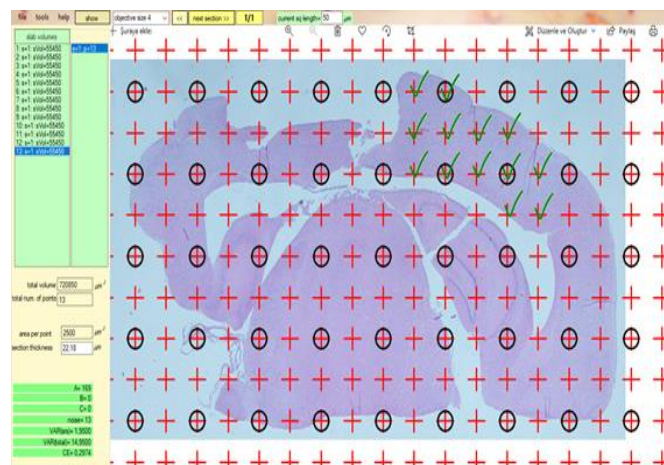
file tools help show objective size 4 << next section >> 1/1 current sq length= 50 $\mu m$

Şuraya ekle: Düzenle ve Oluştur Paylaş

slab volumes
1 n=1: sVol=55450
2 n=1: sVol=55450
3 n=1: sVol=55450
4 n=1: sVol=55450
5 n=1: sVol=55450
6 n=1: sVol=55450
7 n=1: sVol=55450
8 n=1: sVol=55450
9 n=1: sVol=55450
10 n=1: sVol=55450
11 n=1: sVol=55450
12 n=1: sVol=55450
12 n=1: sVol=55450

n=1: p=13

total volume 720850 $\mu m^3$
total num. of points 13

area per point 2500 $\mu m^2$
section thickness 22.18 $\mu m$

A= 169
B= 0
C= 0
noise= 13
VAR(sec)= 1.9500
VAR(total)= 14.9500
CE= 0.2974